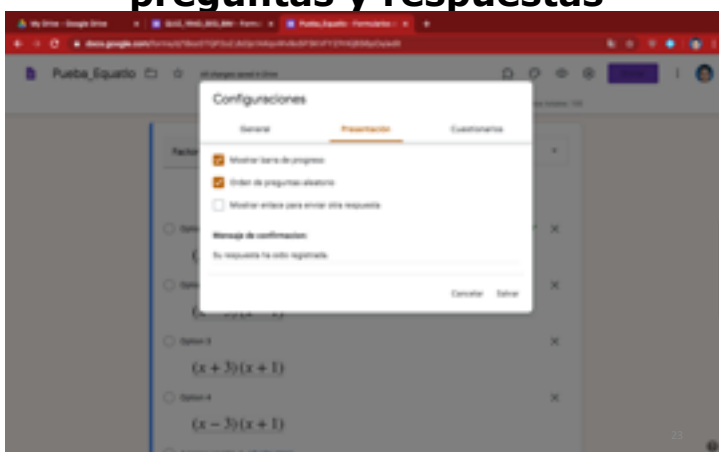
preguntas y respuestas

My Drive - Google Drive
Prueba_Equatio - Formulario

docs.google.com

Prueba_Equatio

All changes saved in Drive

Configuraciones

General
Presentación
Cuestionarios

Mostrar barra de progreso
Orden de preguntas aleatorio
Mostrar enlace para enviar otra respuesta

Mensaje de confirmacion:
Su respuesta ha sido registrada.

Cancelar
Guardar

Option 3
$(x+3)(x+1)$

Option 4
$(x-3)(x+1)$

23